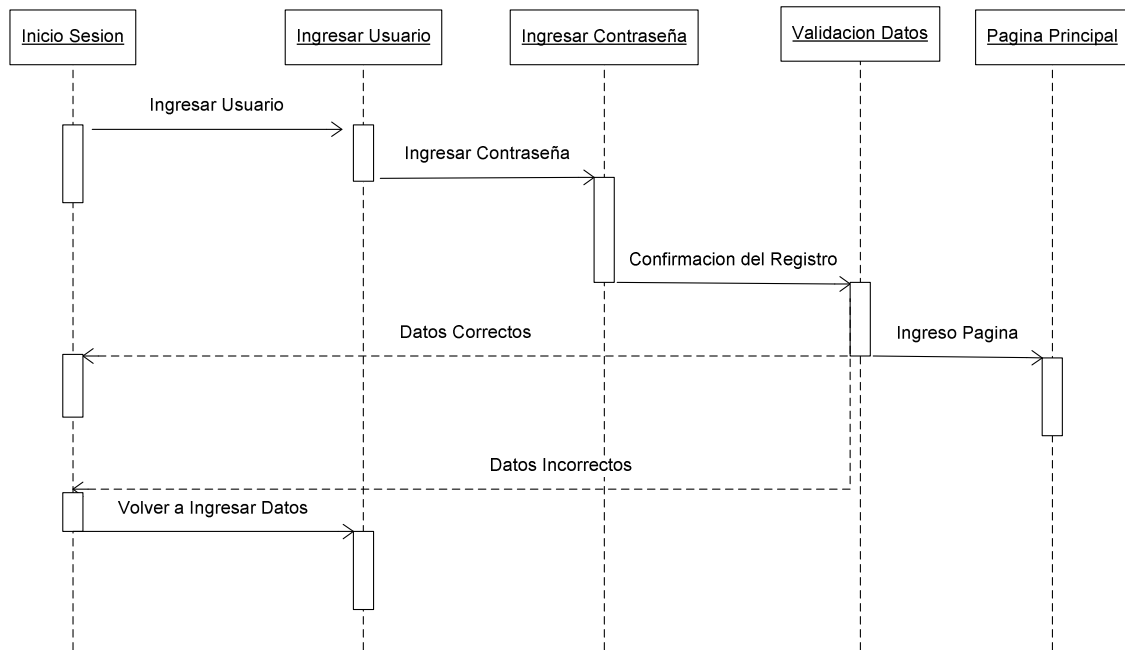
Inicio Sesion

Ingresar Usuario

Ingresar Contraseña

Validacion Datos

Pagina Principal

Ingresar Usuario

Ingresar Contraseña

Confirmacion del Registro

Datos Correctos

Ingreso Pagina

Datos Incorrectos

Volver a Ingresar Datos